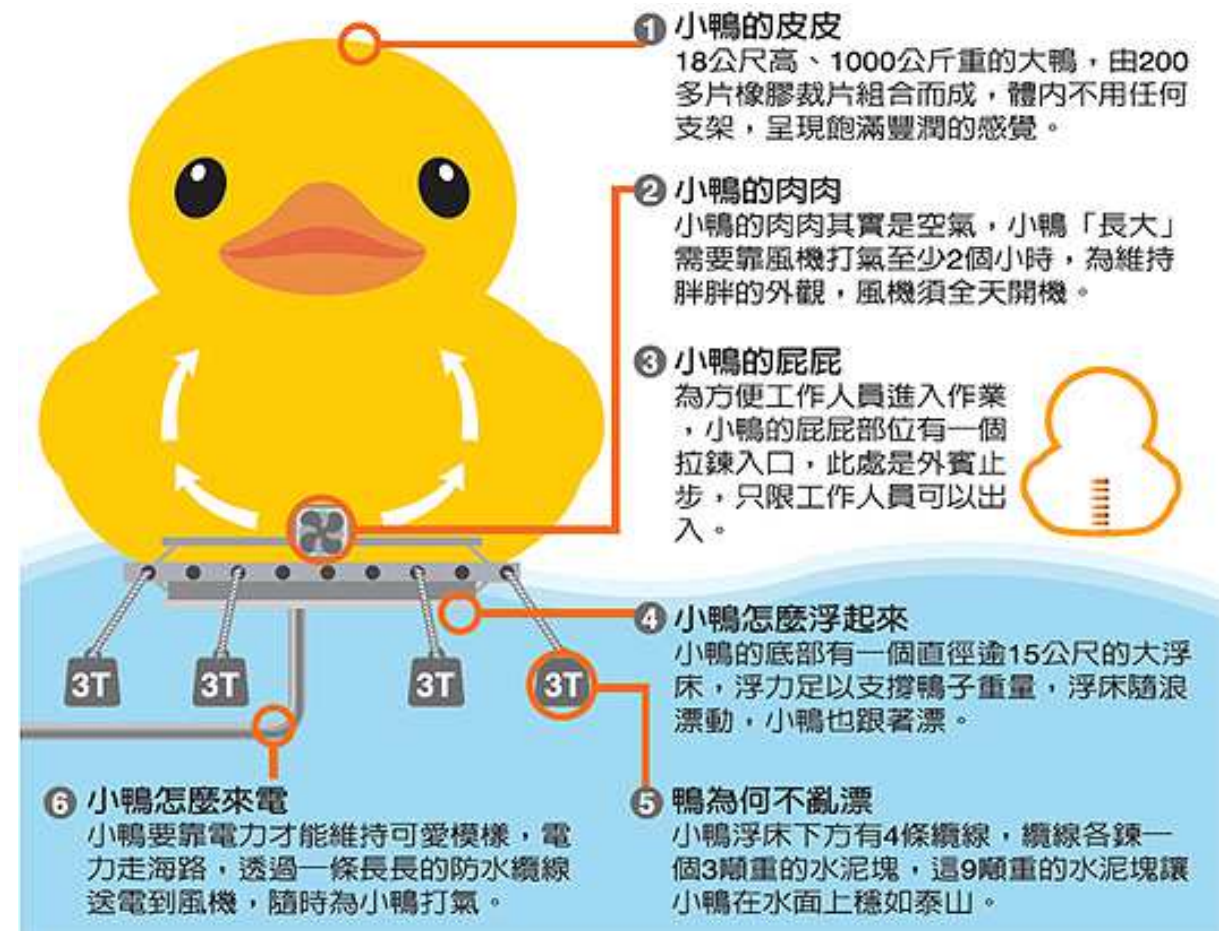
1 小鴨的皮皮
18公尺高、1000公斤重的大鴨，由200多片橡膠裁片組合而成，體內不用任何支架，呈現飽滿豐潤的感覺。

2 小鴨的肉肉
小鴨的肉肉其實是空氣，小鴨「長大」需要靠風機打氣至少2個小時，為維持胖胖的外觀，風機須全天開機。

3 小鴨的屁屁
為方便工作人員進入作業，小鴨的屁屁部位有一個拉鍊入口，此處是外賓止步，只限工作人員可以出入。

4 小鴨怎麼浮起來
小鴨的底部有一個直徑逾15公尺的大浮床，浮力足以支撐鴨子重量，浮床隨浪漂動，小鴨也跟著漂。

3T 3T 3T 3T

6 小鴨怎麼來電
小鴨要靠電力才能維持可愛模樣，電力走海路，透過一條長長的防水纜線送電到風機，隨時為小鴨打氣。

5 鴨為何不亂漂
小鴨浮床下方有4條纜線，纜線各鍊一個3噸重的水泥塊，這9噸重的水泥塊讓小鴨在水面上穩如泰山。